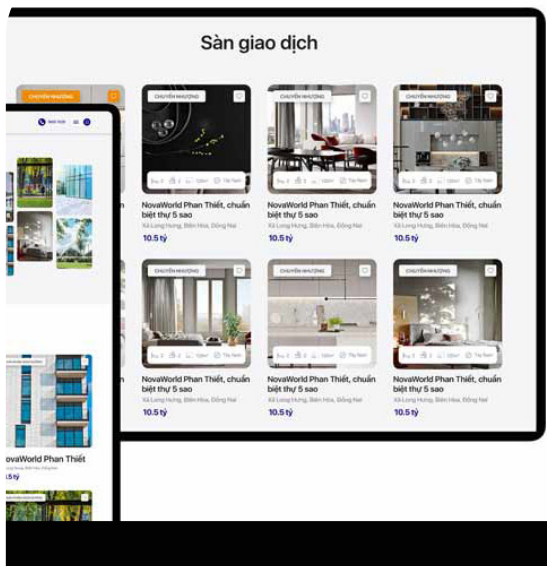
Sàn giao dịch

CHUYỂN NHƯỢNG

CHUYỂN NHƯỢNG
NovaWorld Phan Thiết, chuẩn biệt thự 5 sao
Xã Long Hưng, Biên Hòa, Đồng Nai
10.5 tỷ

CHUYỂN NHƯỢNG
NovaWorld Phan Thiết, chuẩn biệt thự 5 sao
Xã Long Hưng, Biên Hòa, Đồng Nai
10.5 tỷ

CHUYỂN NHƯỢNG
NovaWorld Phan Thiết, chuẩn biệt thự 5 sao
Xã Long Hưng, Biên Hòa, Đồng Nai
10.5 tỷ

CHUYỂN NHƯỢNG
NovaWorld Phan Thiết, chuẩn biệt thự 5 sao
Xã Long Hưng, Biên Hòa, Đồng Nai
10.5 tỷ

CHUYỂN NHƯỢNG
NovaWorld Phan Thiết, chuẩn biệt thự 5 sao
Xã Long Hưng, Biên Hòa, Đồng Nai
10.5 tỷ

CHUYỂN NHƯỢNG
NovaWorld Phan Thiết, chuẩn biệt thự 5 sao
Xã Long Hưng, Biên Hòa, Đồng Nai
10.5 tỷ

ovaWorld Phan Thiết
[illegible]
.5 tỷ